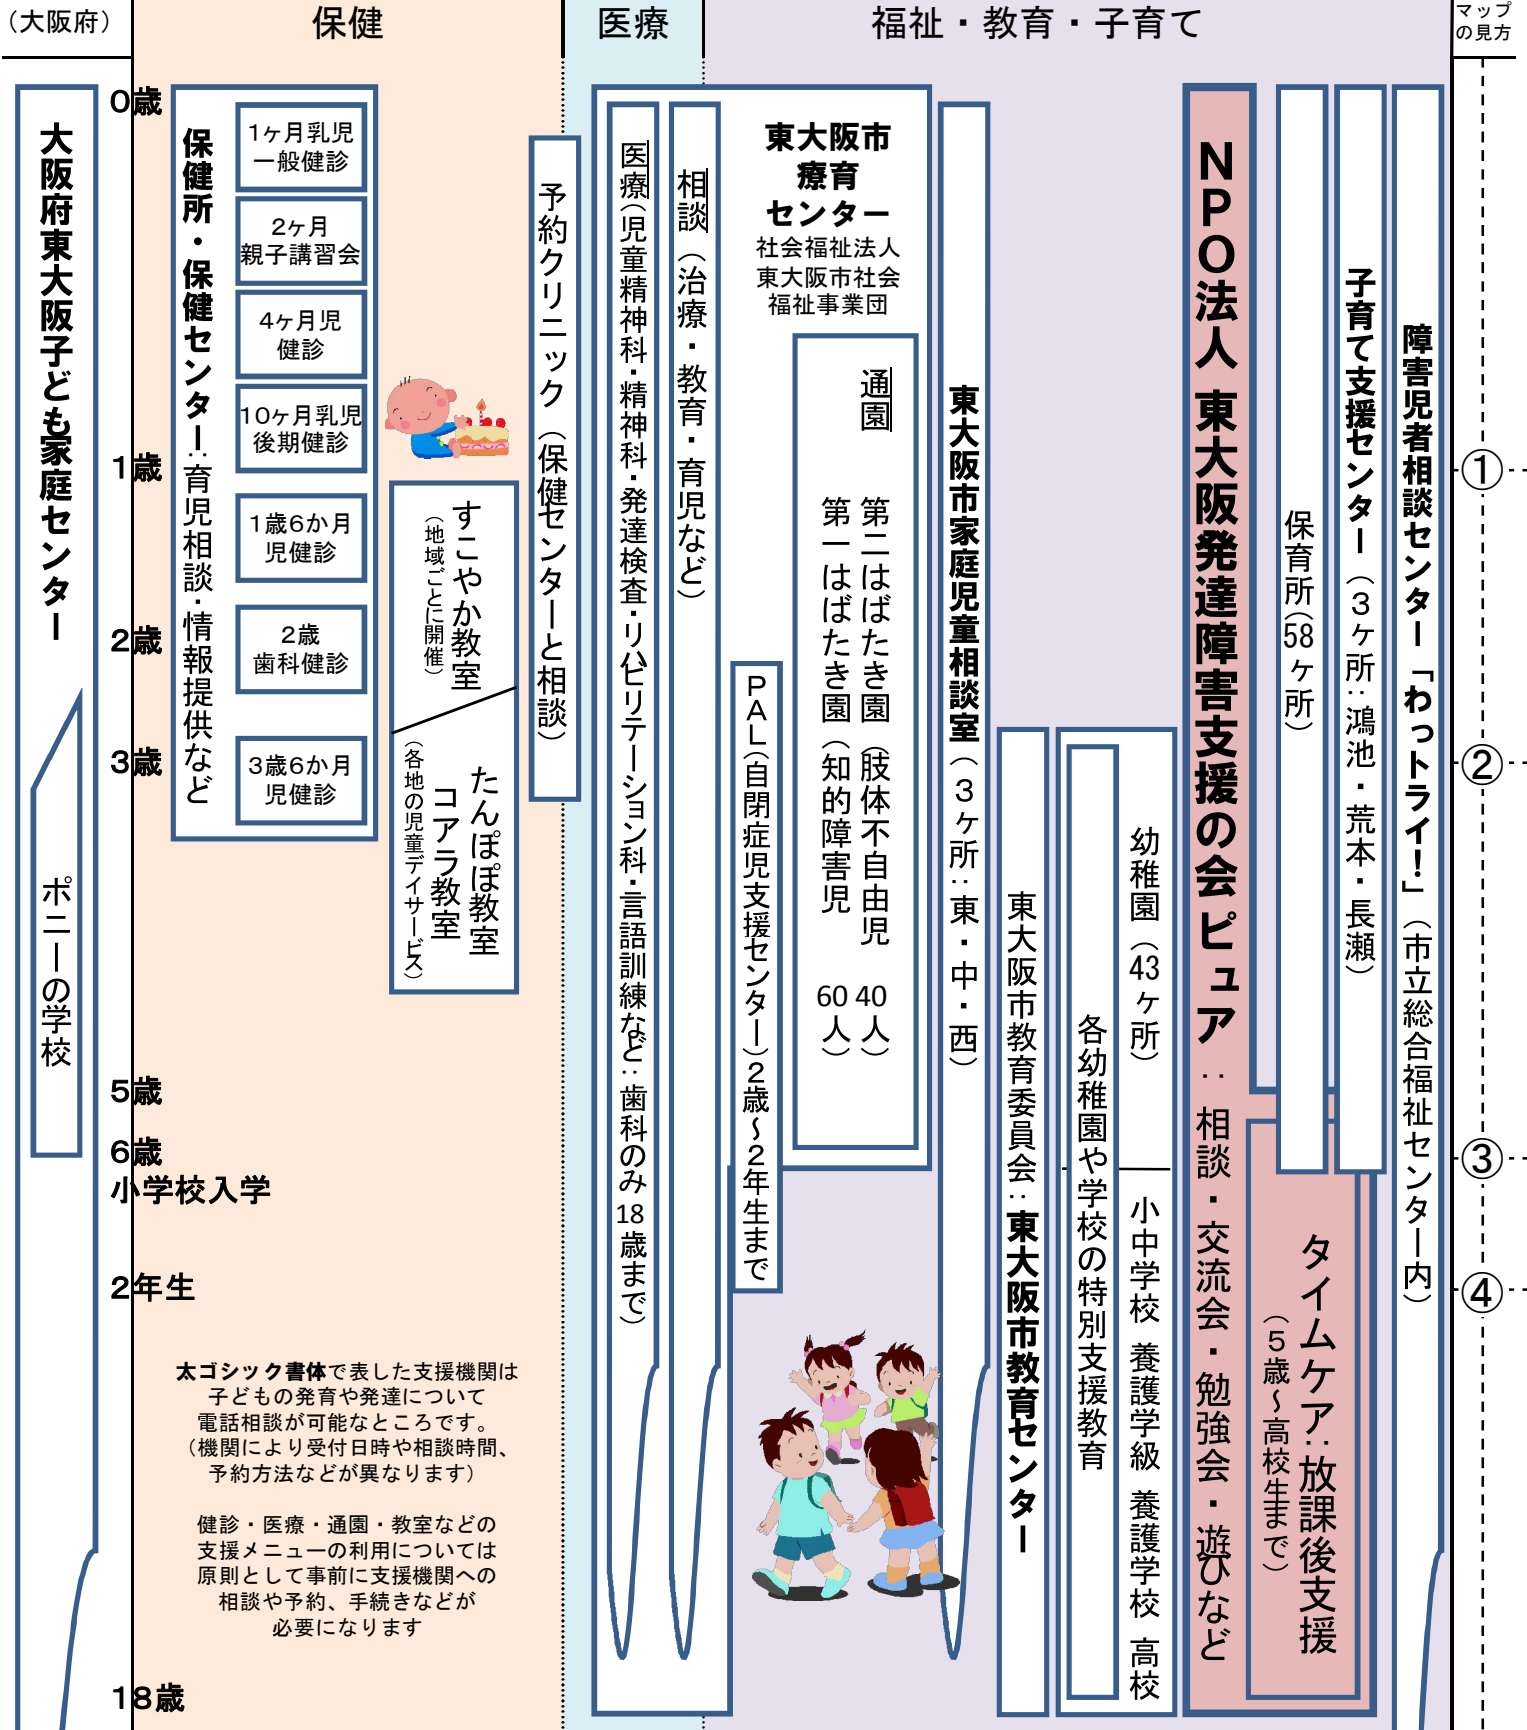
（大阪府）

保健

医療

福祉・教育・子育て

マップの見方

0歳
1歳
2歳
3歳
5歳
6歳
小学校入学
2年生
18歳

大阪府東大阪子ども家庭センター

ポニーの学校

保健所・保健センター：育児相談・情報提供など

1ヶ月乳児一般健診

2ヶ月親子講習会

4ヶ月児健診

10ヶ月乳児後期健診

1歳6か月児健診

2歳歯科健診

3歳6か月児健診

すこやか教室（地域ごとに開催）

たんぽぽ教室 コアラ教室（各地の児童デイサービス）

予約クリニック（保健センターと相談）

医療（児童精神科・精神科・発達検査・リハビリテーション科・言語訓練など：歯科のみ18歳まで）

相談（治療・教育・育児など）

東大阪市療育センター
社会福祉法人 東大阪市社会福祉事業団

通園
第二はばたき園（肢体不自由児 40人）
第一はばたき園（知的障害児 60人）

PAL（自閉症児支援センター）2歳～2年生まで

東大阪市家庭児童相談室（3ヶ所：東・中・西）

東大阪市教育委員会：東大阪市教育センター

各幼稚園や学校の特別支援教育

幼稚園（43ヶ所）

小中学校 養護学級 養護学校 高校

NPO法人 東大阪発達障害支援の会ピュア：相談・交流会・勉強会・遊びなど

タイムケア：放課後支援（5歳～高校生まで）

保育所（58ヶ所）

子育て支援センター（3ヶ所：鴻池・荒本・長瀬）

障害児者相談センター「わっトライ！」（市立総合福祉センター内）

①
②
③
④

太ゴシック書体で表した支援機関は子どもの発育や発達について電話相談が可能なところです。（機関により受付日時や相談時間、予約方法などが異なります）

健診・医療・通園・教室などの支援メニューの利用については原則として事前に支援機関への相談や予約、手続きなどが必要になります